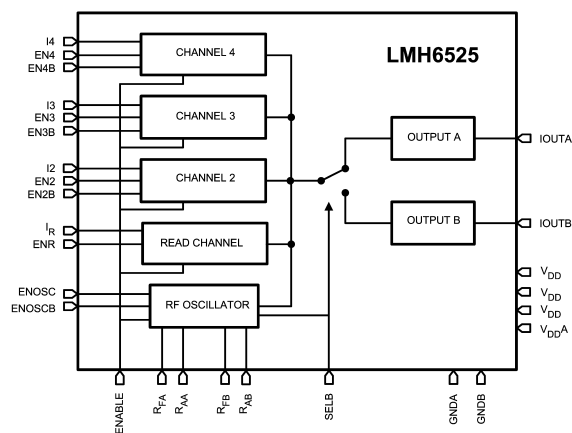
LMH6525

I4
EN4
EN4B
CHANNEL 4

I3
EN3
EN3B
CHANNEL 3

I2
EN2
EN2B
CHANNEL 2

$I_R$
ENR
READ CHANNEL

ENOSC
ENOSCB
RF OSCILLATOR

OUTPUT A
IOUTA

OUTPUT B
IOUTB

$V_{DD}$
$V_{DD}$
$V_{DD}$
$V_{DD}A$

ENABLE
$R_{FA}$
$R_{AA}$
$R_{FB}$
$R_{AB}$
SELB
GNDA
GNDB